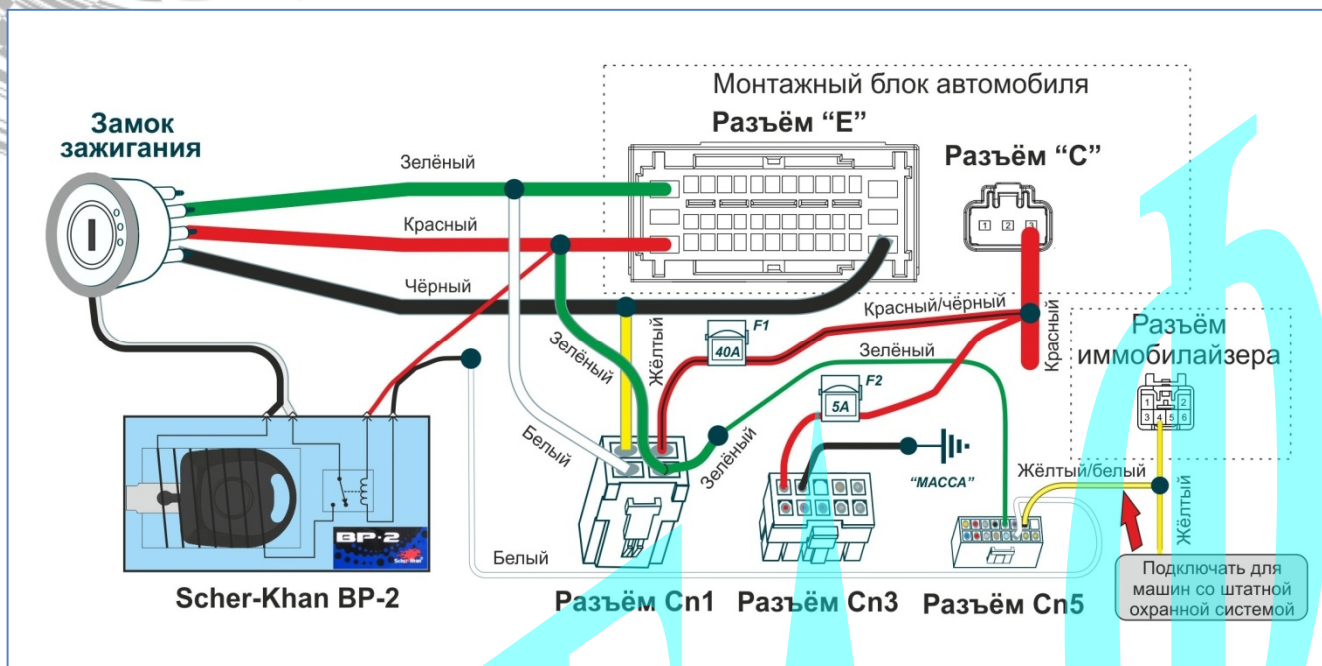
Монтажный блок автомобиля

Разъём "E"

Разъём "C"

Замок зажигания

Зелёный

Красный

Чёрный

Красный/чёрный

Красный

Разъём иммобилайзера

F1

40A

Зелёный

Жёлтый

Зелёный

F2

5A

Белый

Зелёный

"МАССА"

Жёлтый/белый

Жёлтый

BP-2

Белый

Подключать для машин со штатной охранной системой

Scher-Khan BP-2

Разъём Cn1

Разъём Cn3

Разъём Cn5